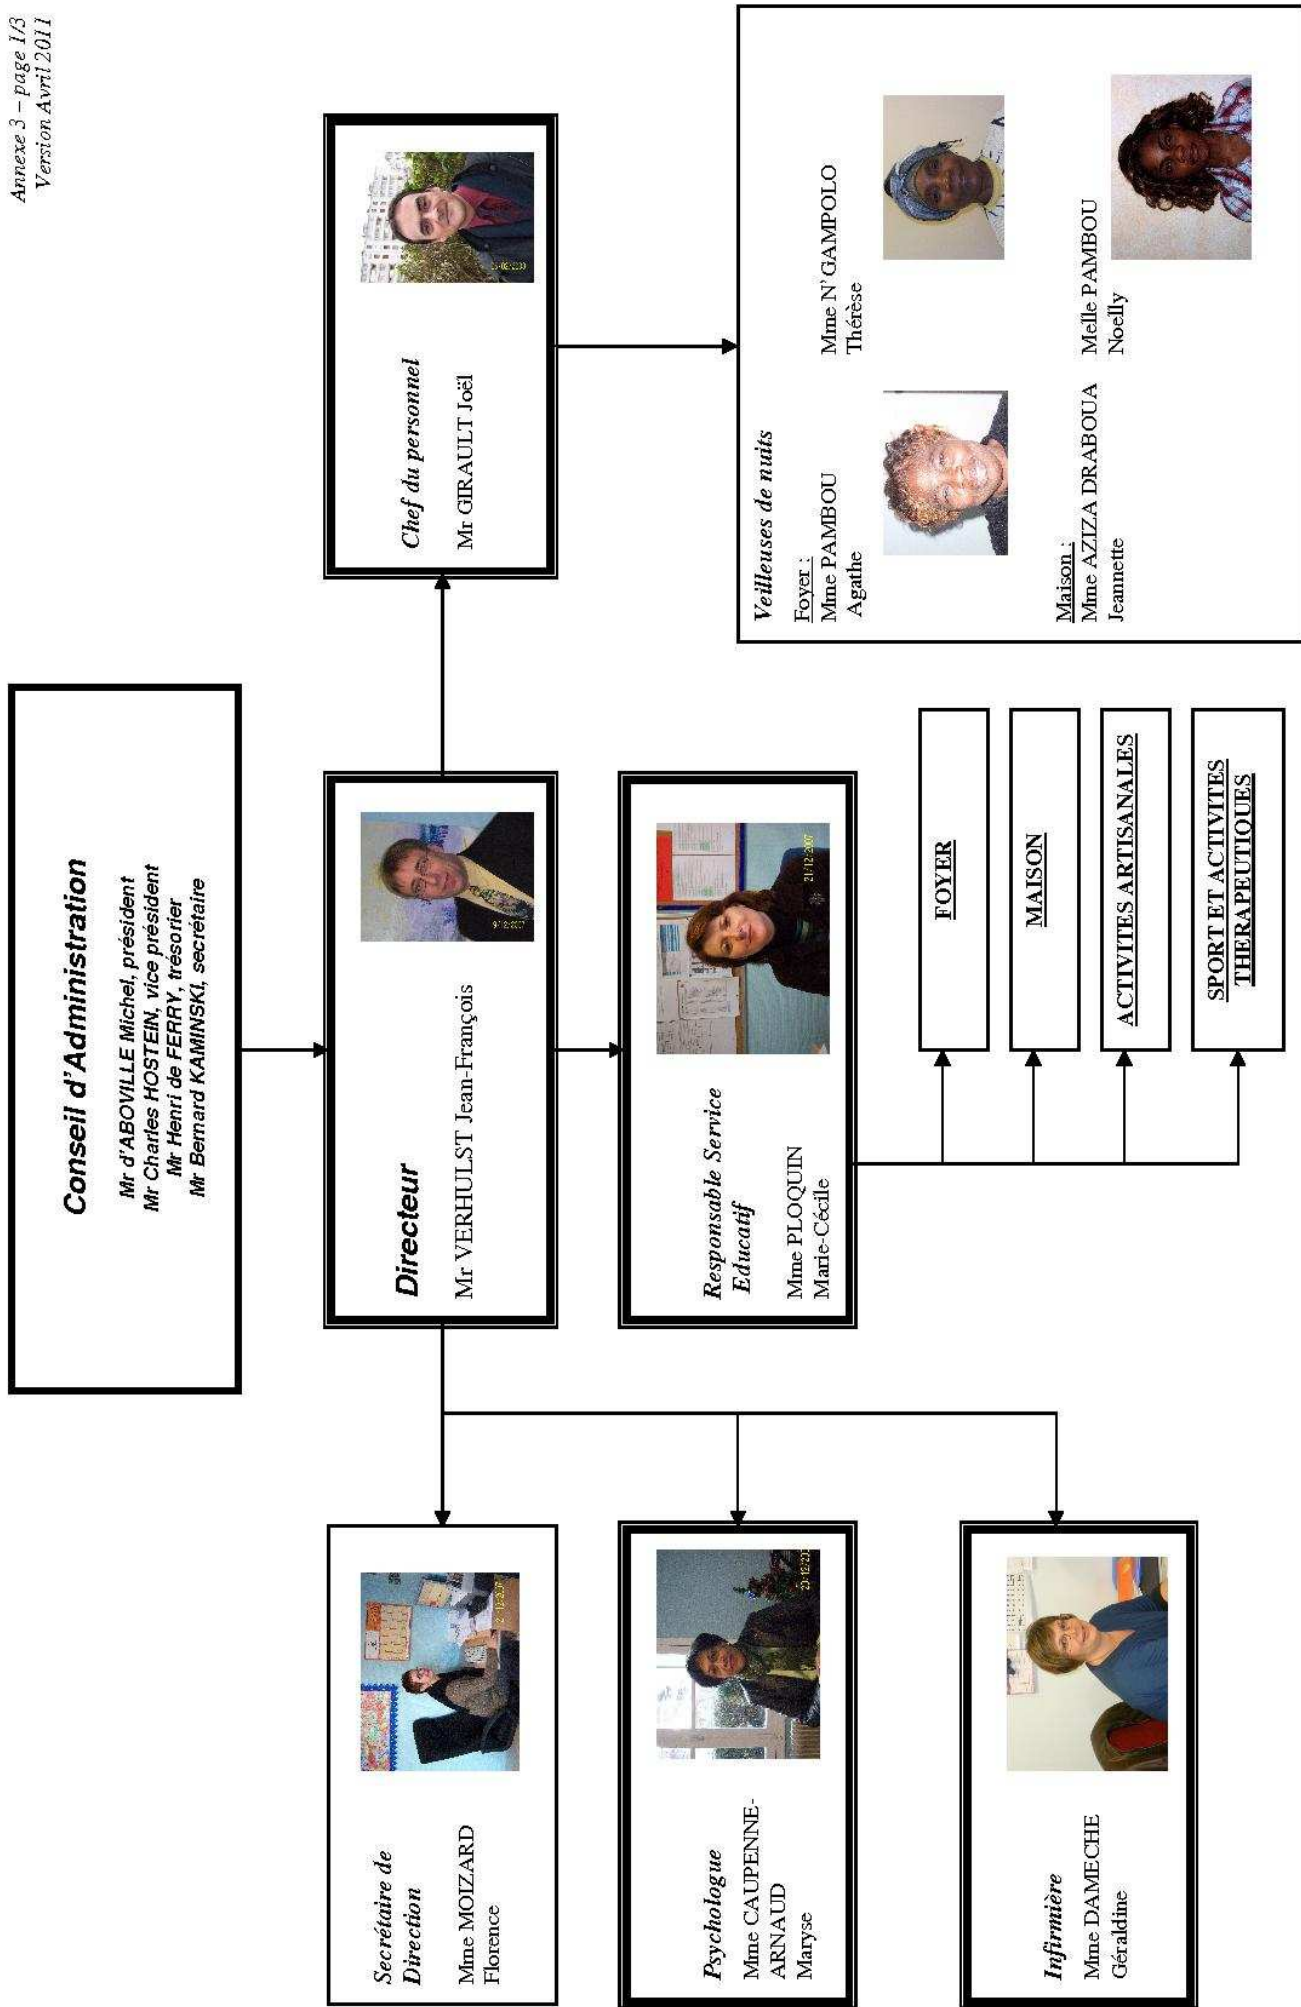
Annexe 3 – page 1/3
Version Avril 2011

Conseil d'Administration

Mr d'ABOVILLE Michel, président
Mr Charles HOSTEIN, vice président
Mr Henri de FERRY, trésorier
Mr Bernard KAMINSKI, secrétaire

Directeur

Mr VERHULST Jean-François

Chef du personnel

Mr GIRAULT Joël

Veilleuses de nuits

Foyer :
Mme PAMBOU
Agathe

Mme N' GAMPOLO
Thérèse

Maison :
Mme AZIZA DRABOUA
Jeannette

Melle PAMBOU
Noelly

Responsable Service Educatif

Mme PLOQUIN
Marie-Cécile

FOYER

MAISON

ACTIVITES ARTISANALES

SPORT ET ACTIVITES THERAPEUTIQUES

Secrétaire de Direction

Mme MOIZARD
Florence

Psychologue

Mme CAUPENNE-ARNAUD
Maryse

Infirmière

Mme DAMECHE
Géraldine